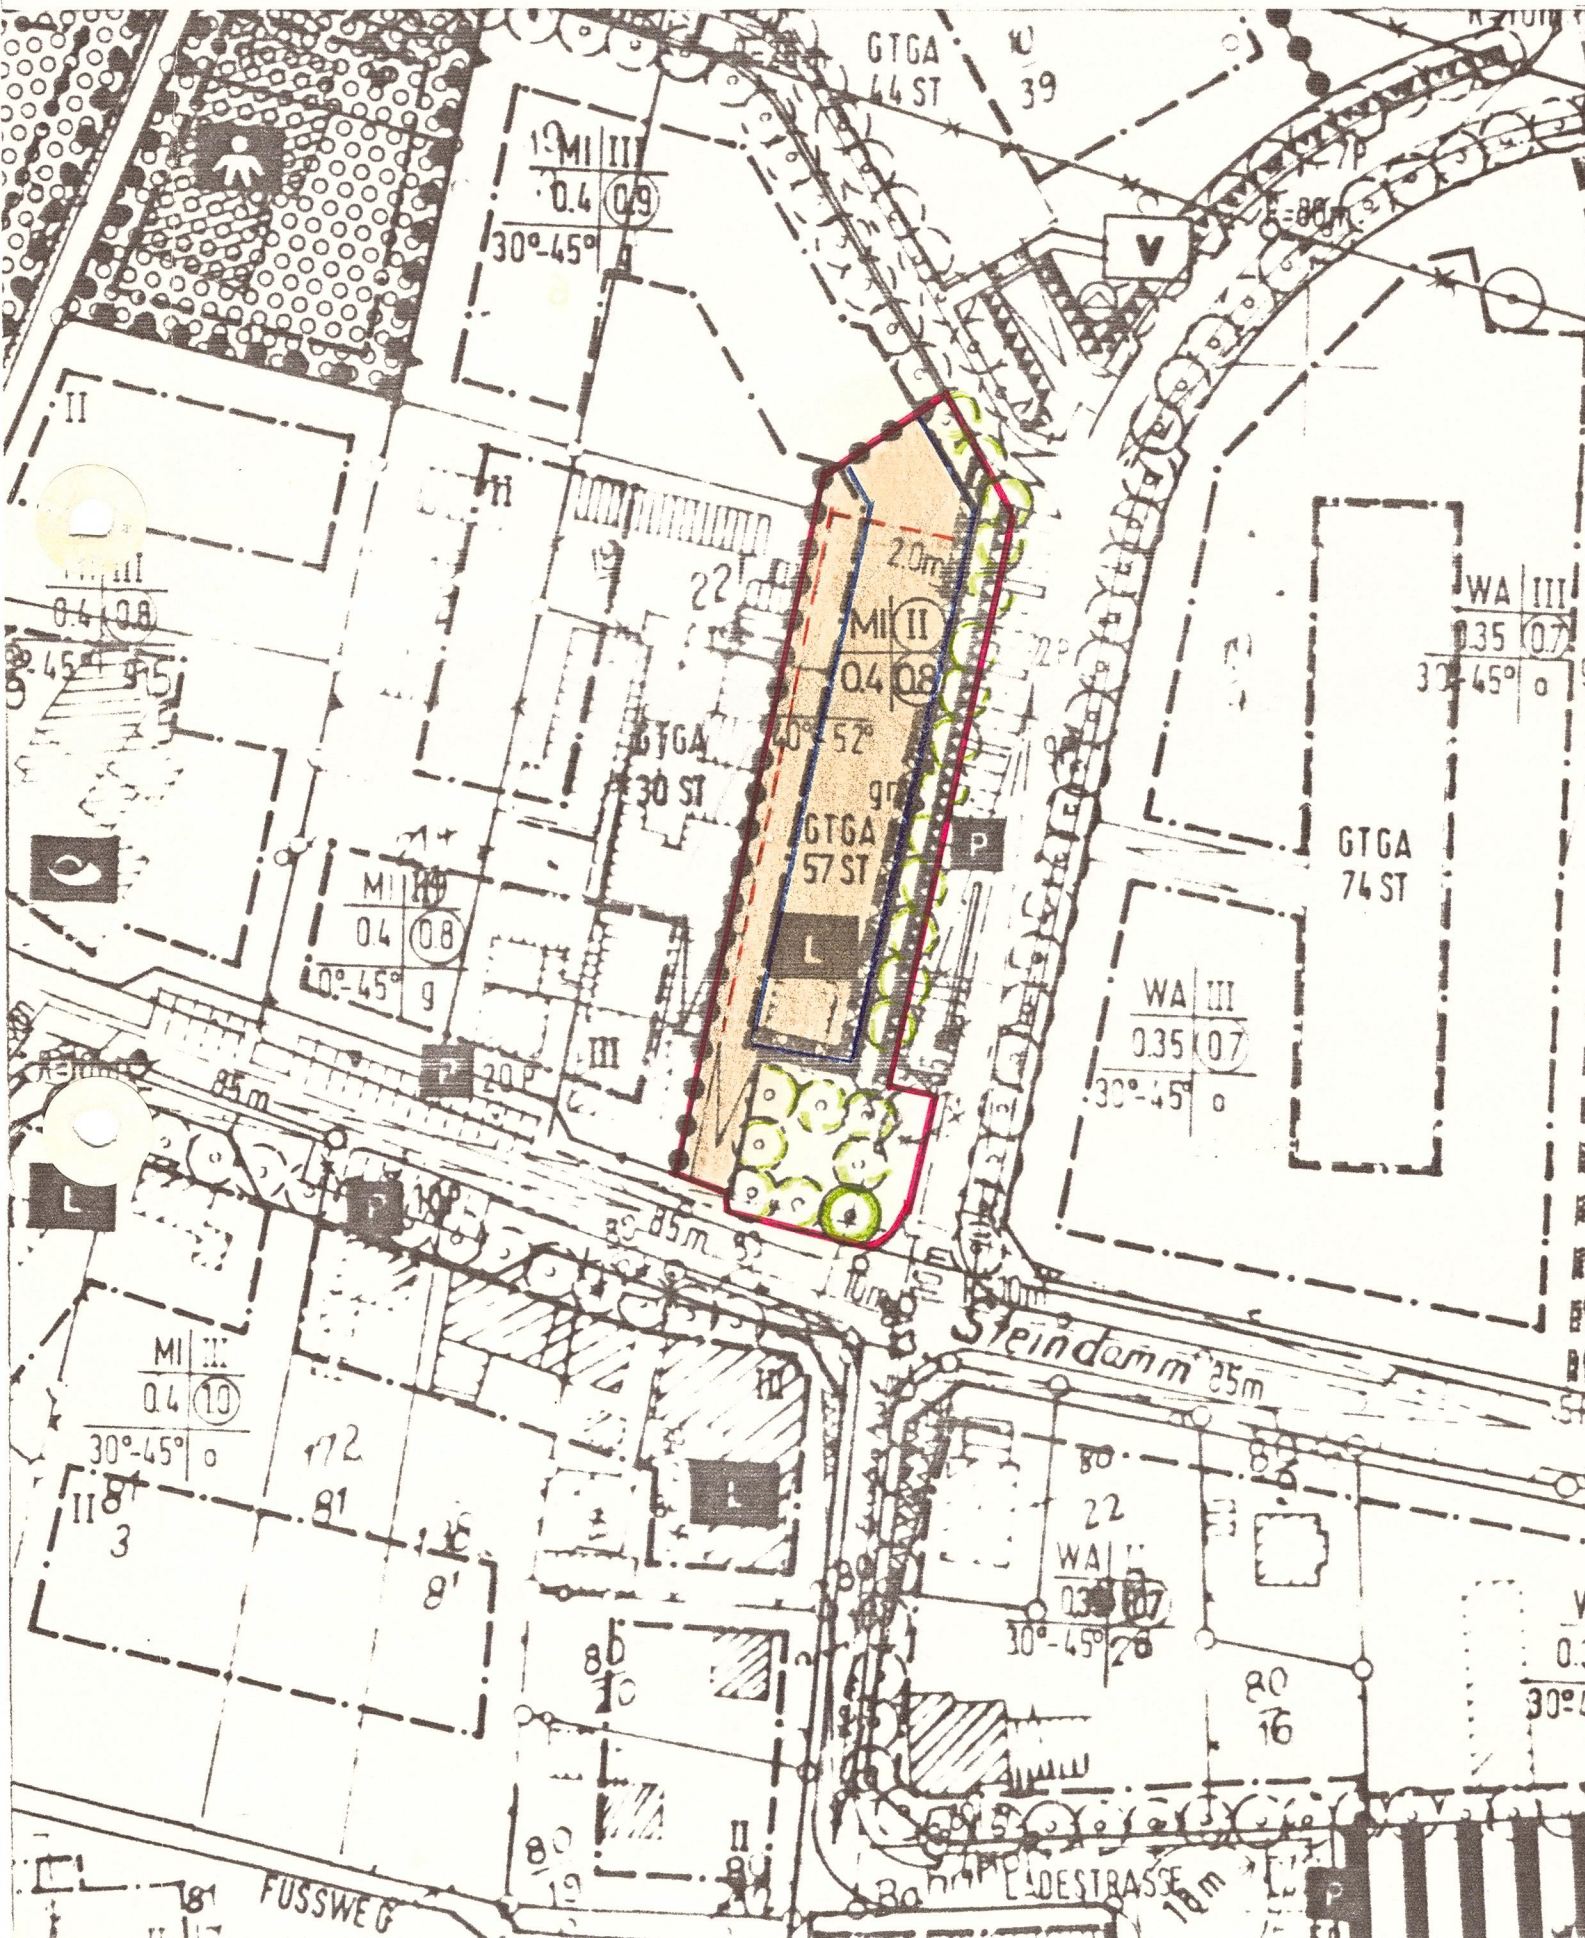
GTGA
44 ST

10
39

MI III
0.4 0.9
30°-45°

V

R=80m

II

MI III
0.4 0.8
30°-45°

WA III
0.35 0.7
30°-45° o

2.0m

22

MI II
0.4 0.8
40°-52°
g

GTGA
30 ST

GTGA
57 ST

P

L

GTGA
74 ST

MI III
0.4 0.8
30°-45° g

WA III
0.35 0.7
30°-45° o

III

P 20 P

R=100m

85m

L

P 10 P

85m

10m

10m

Steindamm 25m

MI III
0.4 1.0
30°-45° o

172

8¹

II 8¹
3

8¹

III

L

80

22

WA III
0.35 0.7
30°-45° 28

8⁰
10

80
16

8⁰
19

II
8⁰

81

FUSSWEG

LADESTRASSE 10m

P